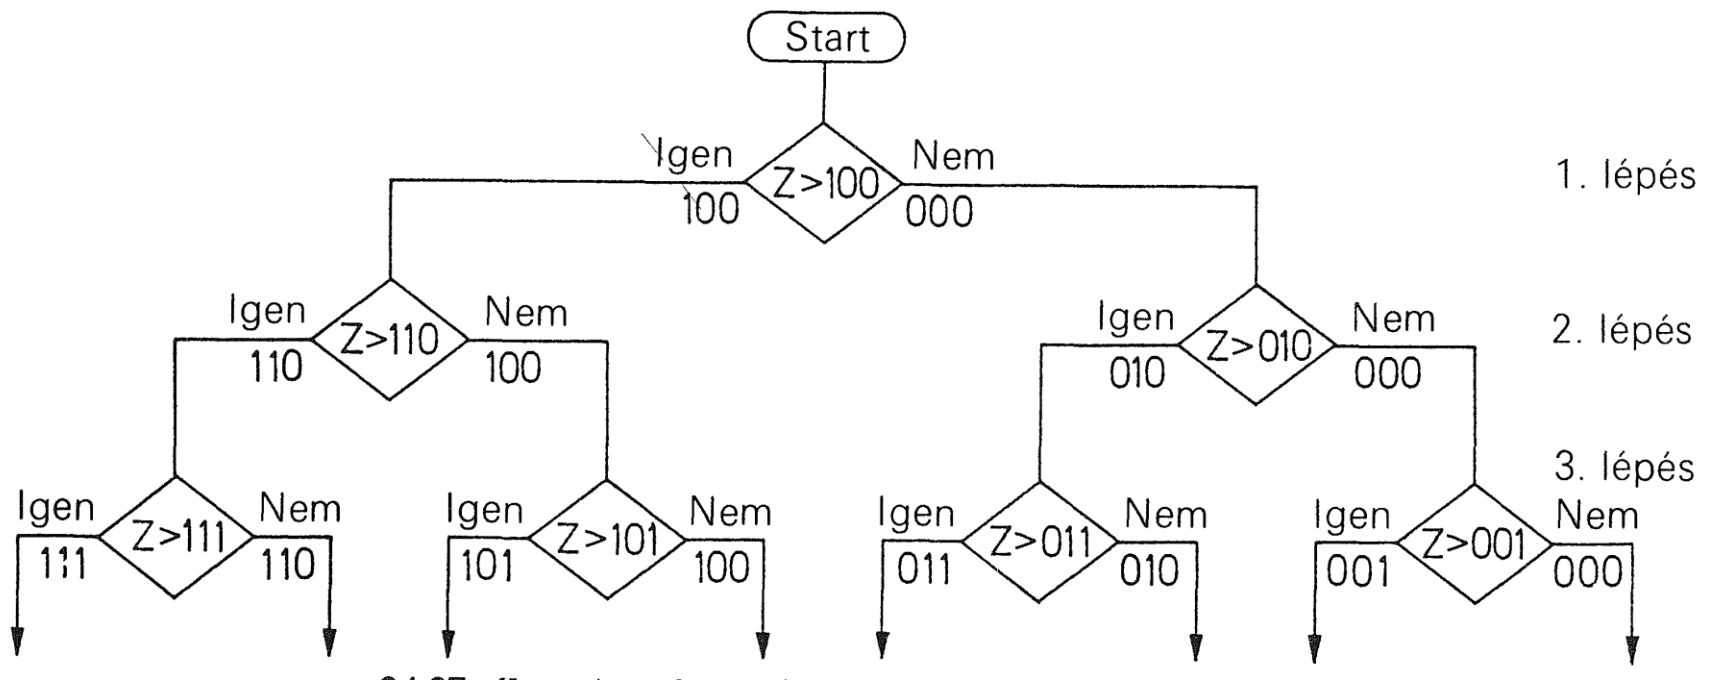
Start

Igen
100
Z>100
Nem
000

1. lépés

Igen
110
Z>110
Nem
100

Igen
010
Z>010
Nem
000

2. lépés

3. lépés

Igen
111
Z>111
Nem
110

Igen
101
Z>101
Nem
100

Igen
011
Z>011
Nem
010

Igen
001
Z>001
Nem
000

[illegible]